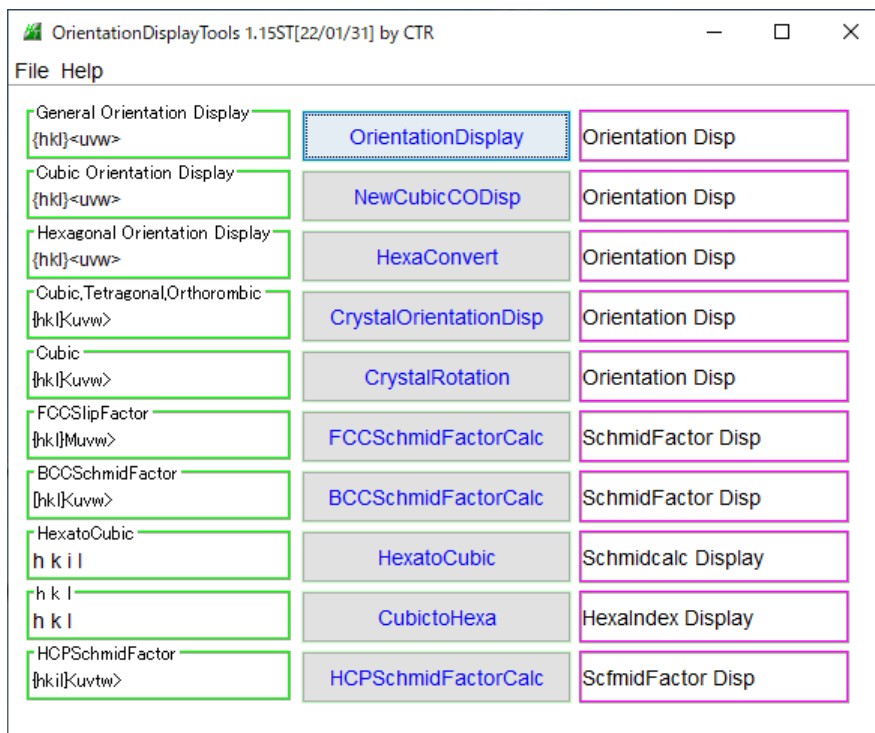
OrientationDisplayTools 1.15ST[22/01/31] by CTR

File Help

| | | |
|---|---|---|
| General Orientation Display {hkl}<uvw> | OrientationDisplay | Orientation Disp |
| Cubic Orientation Display {hkl}<uvw> | NewCubicCODisp | Orientation Disp |
| Hexagonal Orientation Display {hkl}<uvw> | HexaConvert | Orientation Disp |
| Cubic,Tetragonal,Orthorombic {hkl}<uvw> | CrystalOrientationDisp | Orientation Disp |
| Cubic {hkl}<uvw> | CrystalRotation | Orientation Disp |
| FCCSlipFactor {hkl}<uvw> | FCCSchmidFactorCalc | SchmidFactor Disp |
| BCCSchmidFactor [hkl]<uvw> | BCCSchmidFactorCalc | SchmidFactor Disp |
| HexatoCubic h k i l | HexatoCubic | Schmidcalc Display |
| h k l h k l | CubictoHexa | HexaIndex Display |
| HCPSchmidFactor {hkil}<uvtw> | HCPSchmidFactorCalc | ScfmidFactor Disp |